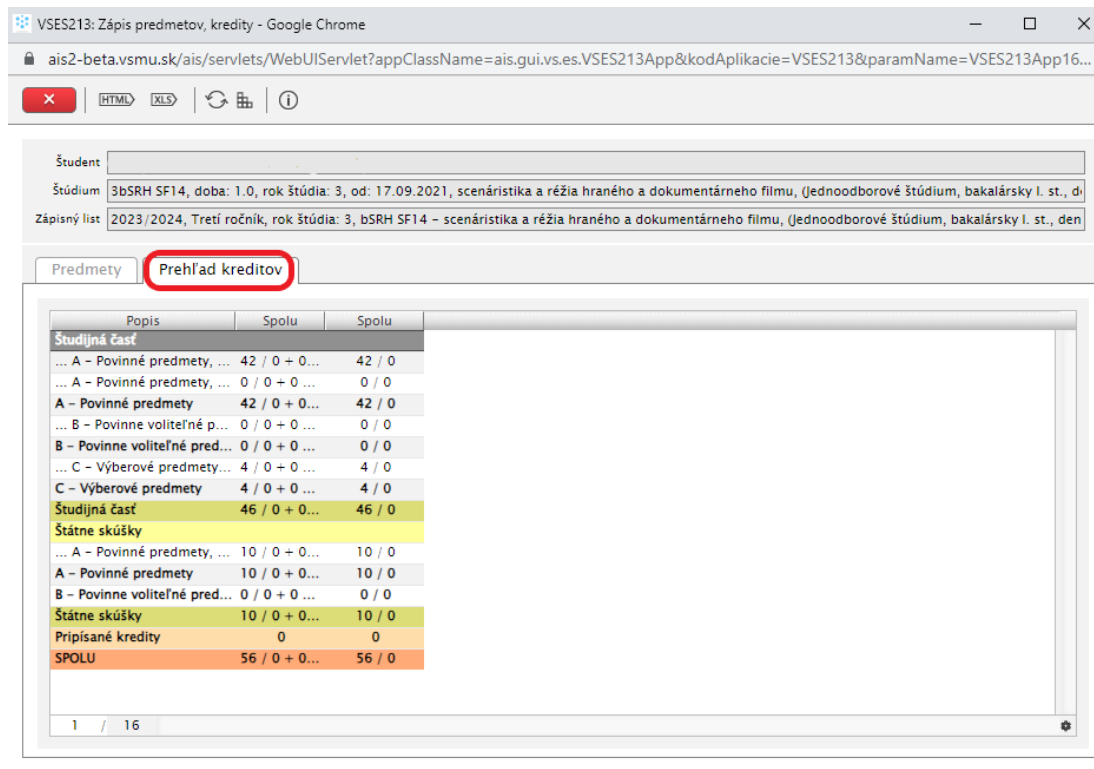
VSES213: Zápis predmetov, kredity - Google Chrome

ais2-beta.vsmu.sk/ais/servlets/WebUIServlet?appClassName=ais.gui.vs.es.VSES213App&kodAplikacie=VSES213&paramName=VSES213App16...

HTML XLS

Študent
Štúdium 3bSRH SF14, doba: 1.0, rok štúdia: 3, od: 17.09.2021, scenáristika a réžia hraného a dokumentárneho filmu, (Jednoodborové štúdium, bakalársky I. st., d
Zápisný list 2023/2024, Tretí ročník, rok štúdia: 3, bSRH SF14 - scenáristika a réžia hraného a dokumentárneho filmu, (Jednoodborové štúdium, bakalársky I. st., den

Predmety | Prehľad kreditov

| Popis | Spolu | Spolu |
|---|---|---|
| Študijná časť | | |
| ... A - Povinné predmety, ... | 42 / 0 + 0... | 42 / 0 |
| ... A - Povinné predmety, ... | 0 / 0 + 0 ... | 0 / 0 |
| A - Povinné predmety | 42 / 0 + 0... | 42 / 0 |
| ... B - Povinne voliteľné p... | 0 / 0 + 0 ... | 0 / 0 |
| B - Povinne voliteľné pred... | 0 / 0 + 0 ... | 0 / 0 |
| ... C - Výberové predmety... | 4 / 0 + 0 ... | 4 / 0 |
| C - Výberové predmety | 4 / 0 + 0 ... | 4 / 0 |
| Študijná časť | 46 / 0 + 0... | 46 / 0 |
| Štátne skúšky | | |
| ... A - Povinné predmety, ... | 10 / 0 + 0... | 10 / 0 |
| A - Povinné predmety | 10 / 0 + 0... | 10 / 0 |
| B - Povinne voliteľné pred... | 0 / 0 + 0 ... | 0 / 0 |
| Štátne skúšky | 10 / 0 + 0... | 10 / 0 |
| Pripísané kredity | 0 | 0 |
| SPOLU | 56 / 0 + 0... | 56 / 0 |

1 / 16